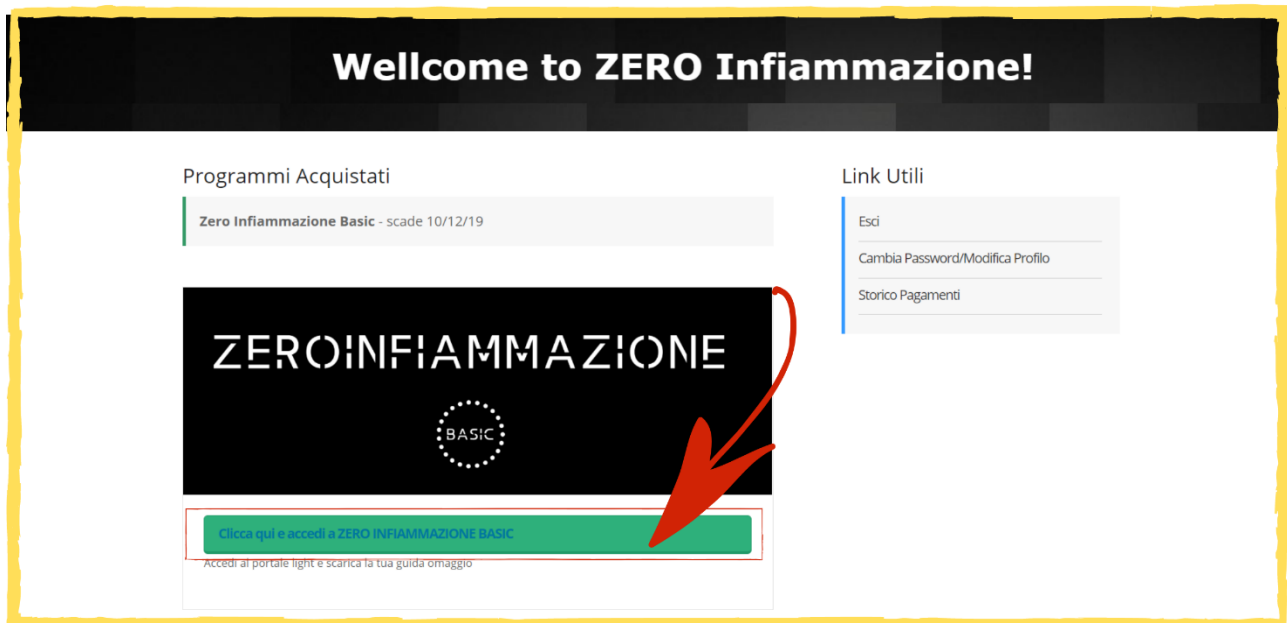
Wellcome to ZERO Infiammazione!

Programmi Acquistati

**Zero Infiammazione Basic** - scade 10/12/19

ZEROINFIAMMAZIONE

BASIC

Clicca qui e accedi a ZERO INFIAMMAZIONE BASIC

Accedi al portale light e scarica la tua guida omaggio

Link Utili

Esci

Cambia Password/Modifica Profilo

Storico Pagamenti